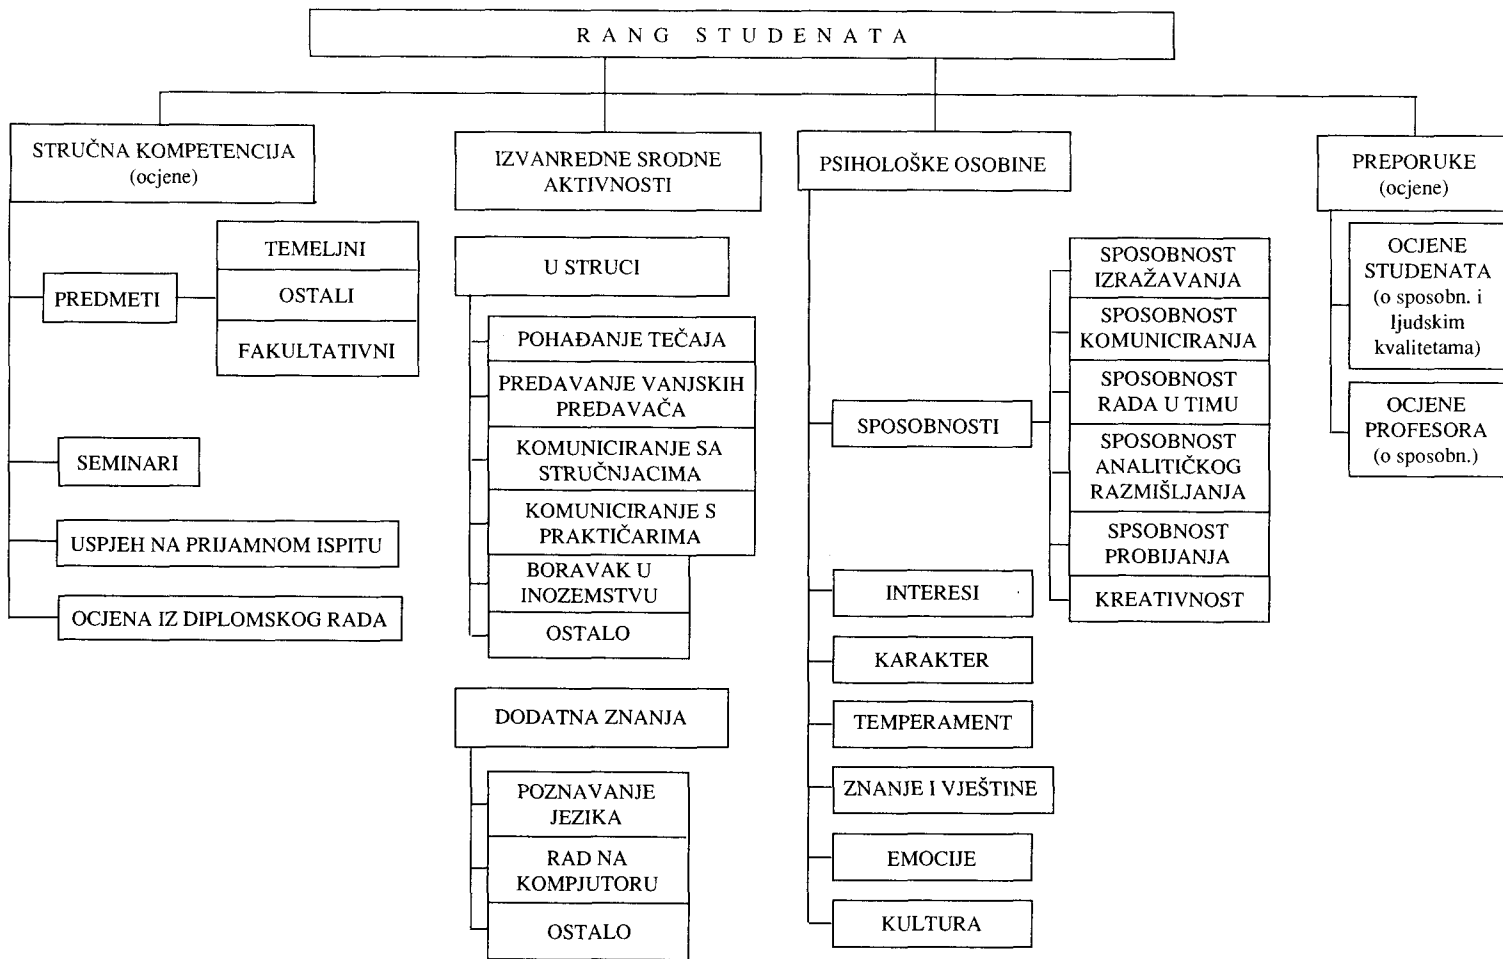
RANG STUDENATA

STRUČNA KOMPETENCIJA (ocjene)

PREDMETI

TEMELJNI

OSTALI

FAKULTATIVNI

SEMINARI

USPJEH NA PRIJAMNOM ISPITU

OCJENA IZ DIPLOMSKOG RADA

IZVANREDNE SRODNE AKTIVNOSTI

U STRUCI

POHAĐANJE TEČAJA

PREDAVANJE VANJSKIH PREDAVAČA

KOMUNICIRANJE SA STRUČNJACIMA

KOMUNICIRANJE S PRAKTIČARIMA

BORAVAK U INOZEMSTVU

OSTALO

DODATNA ZNANJA

POZNAVANJE JEZIKA

RAD NA KOMPJUTORU

OSTALO

PSIHOLOŠKE OSOBINE

SPOSOBNOSTI

SPOSOBNOST IZRAŽAVANJA

SPOSOBNOST KOMUNICIRANJA

SPOSOBNOST RADA U TIMU

SPOSOBNOST ANALITIČKOG RAZMIŠLJANJA

SPSOBNOST PROBIJANJA

KREATIVNOST

INTERESI

KARAKTER

TEMPERAMENT

ZNANJE I VJEŠTINE

EMOCIJE

KULTURA

PREPORUKE (ocjene)

OCJENE STUDENATA (o sposobn. i ljudskim kvalitetama)

OCJENE PROFESORA (o sposobn.)